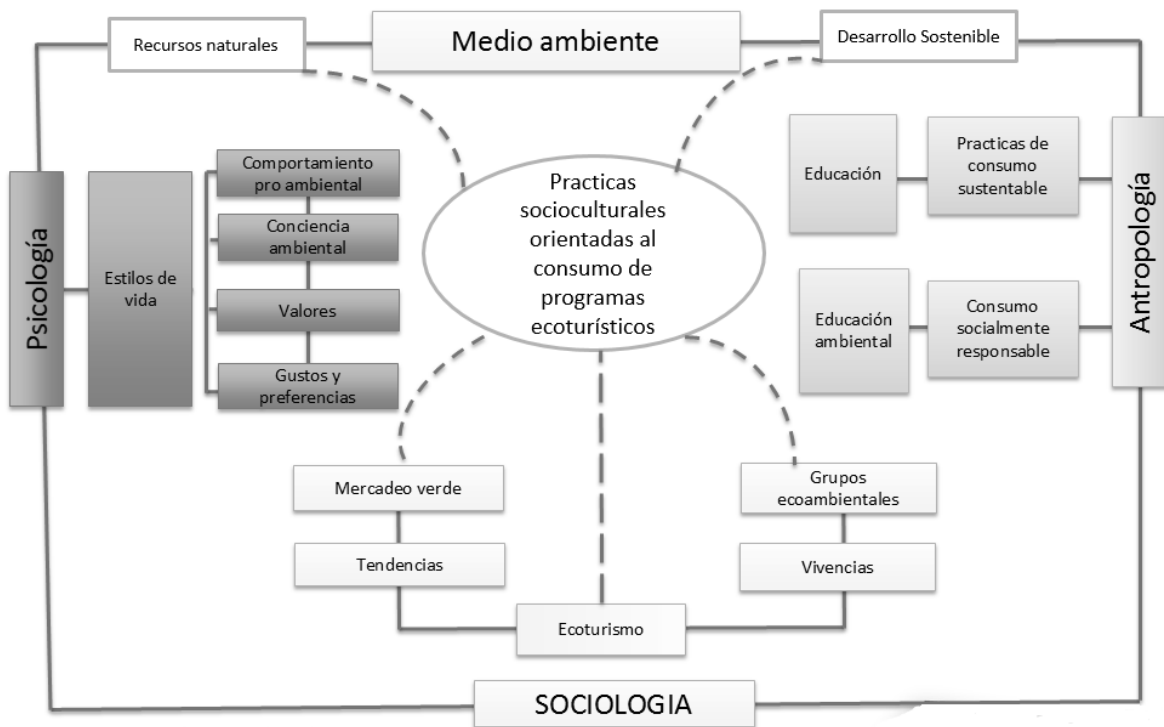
Recursos naturales

Medio ambiente

Desarrollo Sostenible

Psicología

Estilos de vida

Comportamiento pro ambiental

Conciencia ambiental

Valores

Gustos y preferencias

Practicas socioculturales orientadas al consumo de programas ecoturísticos

Educación

Practicas de consumo sustentable

Educación ambiental

Consumo socialmente responsable

Antropología

Mercadeo verde

Tendencias

Grupos ecoambientales

Vivencias

Ecoturismo

SOCIOLOGIA